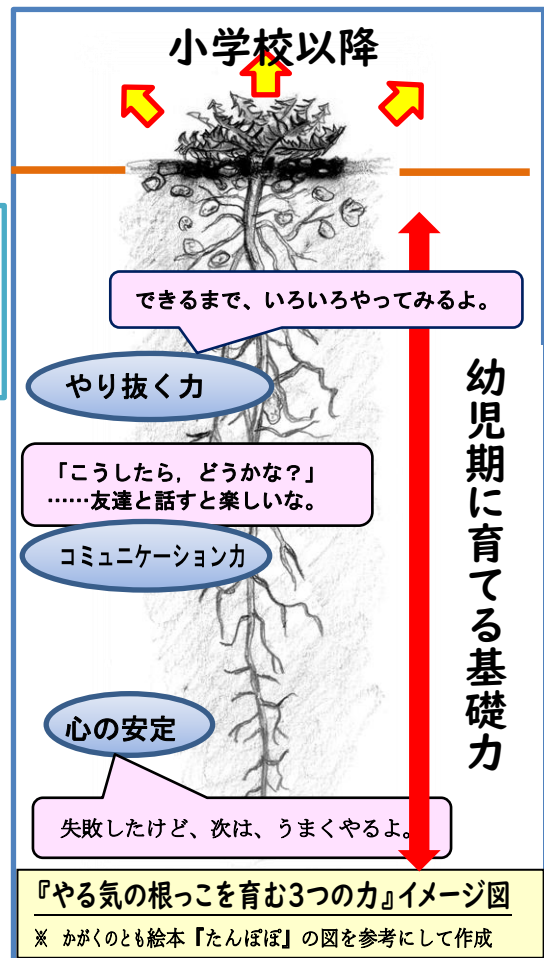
小学校以降

できるまで、いろいろやってみるよ。

やり抜く力

幼児期に育てる基礎力

「こうしたら，どうかな？」
……友達と話すと楽しいな。

コミュニケーション力

心の安定

失敗したけど、次は、うまくやるよ。

『やる気の根っこを育む3つの力』イメージ図
※ かがくのとも絵本『たんぽぽ』の図を参考にして作成